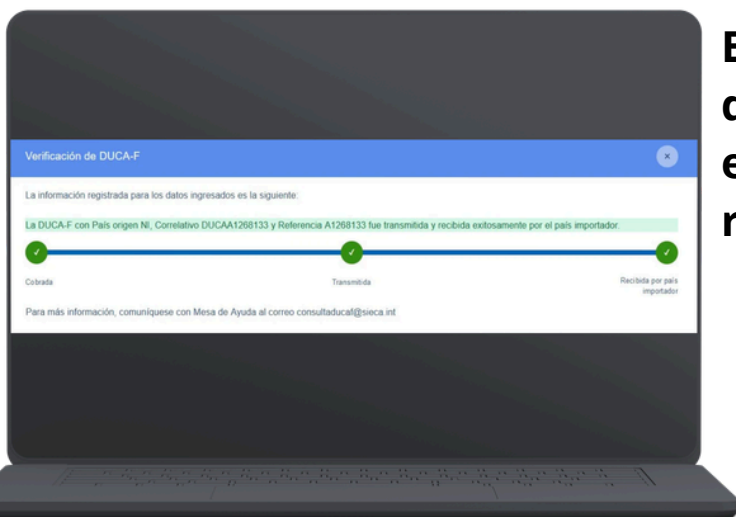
Verificación de DUCA-F

×

La información registrada para los datos ingresados es la siguiente:

La DUCA-F con País origen NI, Correlativo DUCAA1268133 y Referencia A1268133 fue transmitida y recibida exitosamente por el país importador.

✓ ✓ ✓

Cobrada

Transmitida

Recibida por país importador

Para más información, comuníquese con Mesa de Ayuda al correo consultaducaf@sieca.int

E
d
e
n